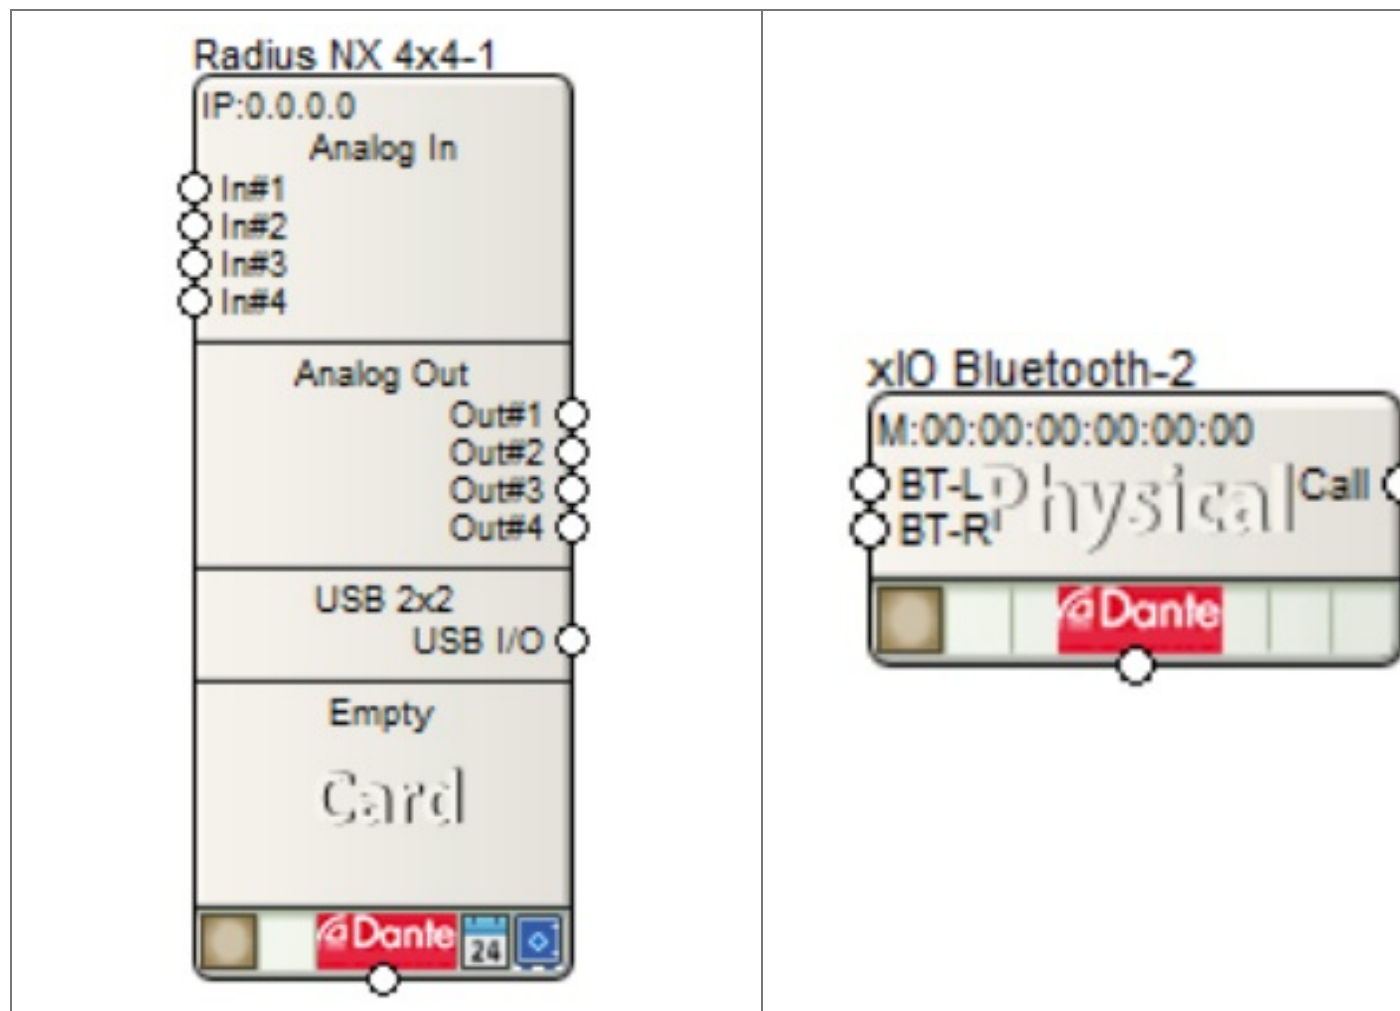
| Radius NX 4x4-1<br>IP:0.0.0.0<br>Analog In<br>In#1<br>In#2<br>In#3<br>In#4<br>Analog Out<br>Out#1<br>Out#2<br>Out#3<br>Out#4<br>USB 2x2<br>USB I/O<br>Empty<br>Card<br>Dante<br>24 | xIO Bluetooth-2<br>M:00:00:00:00:00:00<br>BT-L<br>BT-R<br>Physical<br>Call<br>Dante |
|---|---|